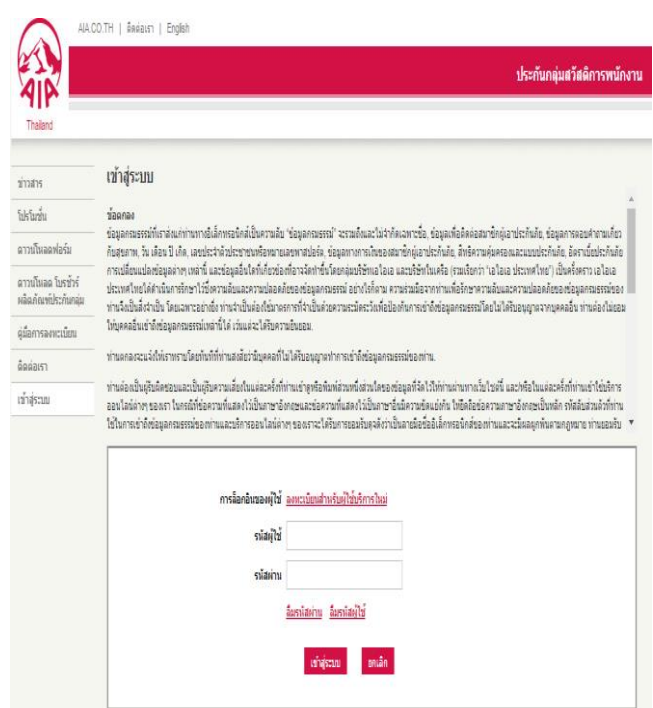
AIA.CO.TH | ติดต่อเรา | English

AIA
Thailand

ประกันกลุ่มสวัสดิการพนักงาน

ข่าวสาร
โปรโมชั่น
ดาวน์โหลดฟอร์ม
ดาวน์โหลด โบรชัวร์ ผลิตภัณฑ์ประกันกลุ่ม
คู่มือการลงทะเบียน
ติดต่อเรา
เข้าสู่ระบบ

เข้าสู่ระบบ

ข้อตกลง
ข้อมูลกรมธรรม์ที่แสดงผ่านทางอิเล็กทรอนิกส์เป็นความลับ "ข้อมูลกรมธรรม์" จะรวมถึงและไม่จำกัดเฉพาะชื่อ, ข้อมูลเพื่อติดต่อสมาชิกผู้เอาประกันภัย, ข้อมูลการตอบคำถามเกี่ยวกับสุขภาพ, วัน เดือน ปี เกิด, เลขประจำตัวประชาชนหรือหมายเลขพาสปอร์ต, ข้อมูลทางการเงินของสมาชิกผู้เอาประกันภัย, สิทธิความคุ้มครองและแบบประกันภัย, อัตราเบี้ยประกันภัย การเปลี่ยนแปลงข้อมูลต่างๆ เหล่านี้ และข้อมูลอื่นใดที่เกี่ยวข้องที่อาจจัดทำขึ้นโดยกลุ่มบริษัทเอไอเอ และบริษัทในเครือ (รวมเรียกว่า "เอไอเอ ประเทศไทย") เป็นครั้งคราว เอไอเอ ประเทศไทยได้ดำเนินการรักษาไว้ซึ่งความลับและความปลอดภัยของข้อมูลกรมธรรม์ อย่างไรก็ตาม ความร่วมมือจากท่านเพื่อรักษาความลับและความปลอดภัยของข้อมูลกรมธรรม์ของท่านจึงเป็นสิ่งจำเป็น โดยเฉพาะอย่างยิ่ง ท่านจำเป็นต้องใช้มาตรการที่จำเป็นด้วยความระมัดระวังเพื่อป้องกันการเข้าถึงข้อมูลกรมธรรม์โดยไม่ได้รับอนุญาตจากบุคคลอื่น ท่านต้องไม่ยอมให้บุคคลอื่นเข้าถึงข้อมูลกรมธรรม์เหล่านี้ได้ เว้นแต่จะได้รับความยินยอม

ท่านตกลงจะแจ้งให้เราทราบโดยทันทีที่ท่านสงสัยว่ามีบุคคลที่ไม่ได้รับอนุญาตทำการเข้าถึงข้อมูลกรมธรรม์ของท่าน

ท่านต้องเป็นผู้รับผิดชอบและเป็นผู้รับความเสี่ยงในแต่ละครั้งที่ท่านเข้าดูหรือพิมพ์ส่วนหนึ่งส่วนใดของข้อมูลที่จัดไว้ให้ท่านผ่านทางเว็บไซต์นี้ และ/หรือในแต่ละครั้งที่ท่านเข้าใช้บริการออนไลน์ต่างๆ ของเรา ในกรณีที่ข้อความที่แสดงไว้เป็นภาษาอังกฤษและข้อความที่แสดงไว้เป็นภาษาอื่นมีความขัดแย้งกัน ให้ยึดถือข้อความภาษาอังกฤษเป็นหลัก รหัสลับส่วนตัวที่ท่านใช้ในการเข้าถึงข้อมูลกรมธรรม์ของท่านและบริการออนไลน์ต่างๆ ของเราจะได้รับการยอมรับดุจดังว่าเป็นลายมือชื่ออิเล็กทรอนิกส์ของท่านและจะมีผลผูกพันตามกฎหมาย ท่านยอมรับ

การล็อกอินของผู้ใช้ ลงทะเบียนสำหรับผู้ใช้บริการใหม่
รหัสผู้ใช้
รหัสผ่าน
ลืมรหัสผ่าน ลืมรหัสผู้ใช้
เข้าสู่ระบบ ยกเลิก